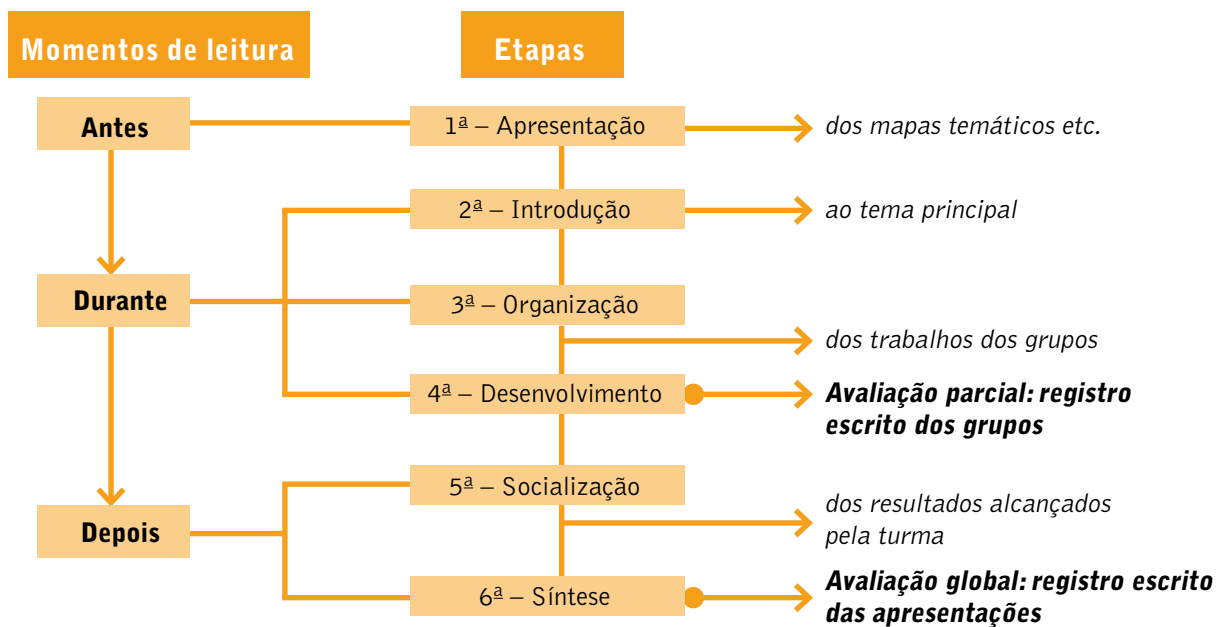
Momentos de leitura

Etapas

Antes

1ª – Apresentação

dos mapas temáticos etc.

2ª – Introdução

ao tema principal

Durante

3ª – Organização

dos trabalhos dos grupos

4ª – Desenvolvimento

Avaliação parcial: registro escrito dos grupos

Depois

5ª – Socialização

dos resultados alcançados pela turma

6ª – Síntese

Avaliação global: registro escrito das apresentações